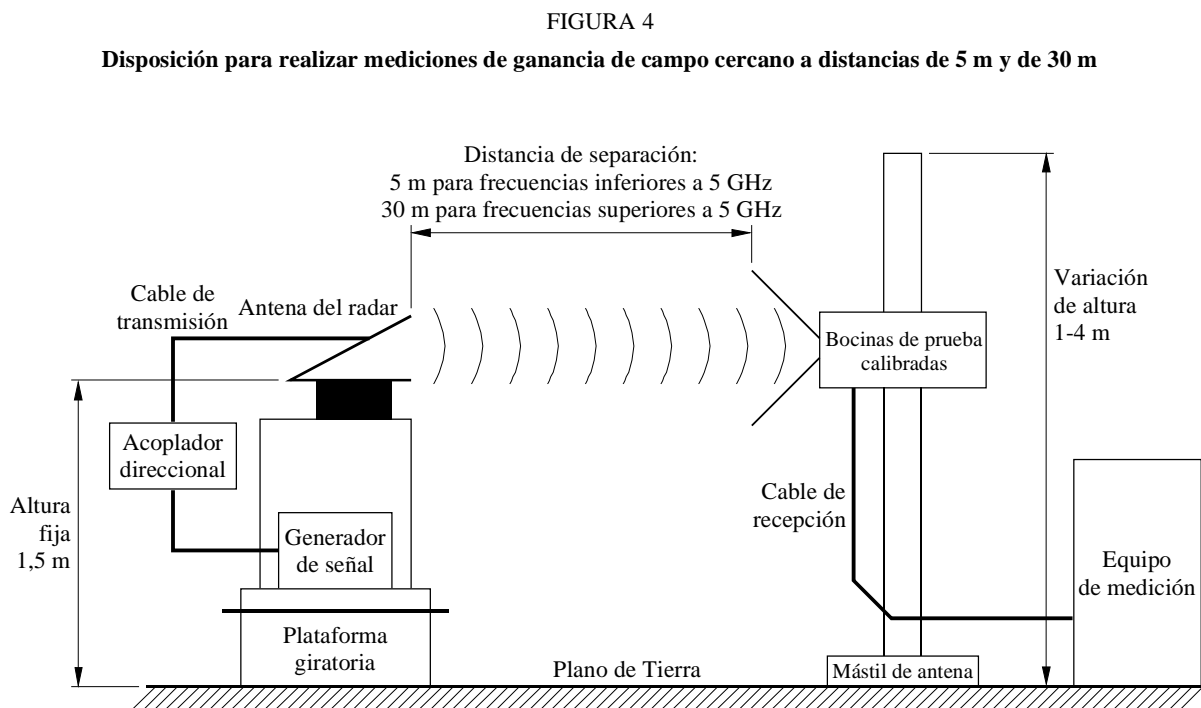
FIGURA 4

Disposición para realizar mediciones de ganancia de campo cercano a distancias de 5 m y de 30 m

Distancia de separación:
5 m para frecuencias inferiores a 5 GHz
30 m para frecuencias superiores a 5 GHz

Variación de altura 1-4 m

Cable de transmisión

Antena del radar

Bocinas de prueba calibradas

Acoplador direccional

Altura fija 1,5 m

Generador de señal

Cable de recepción

Equipo de medición

Plataforma giratoria

Plano de Tierra

Mástil de antena